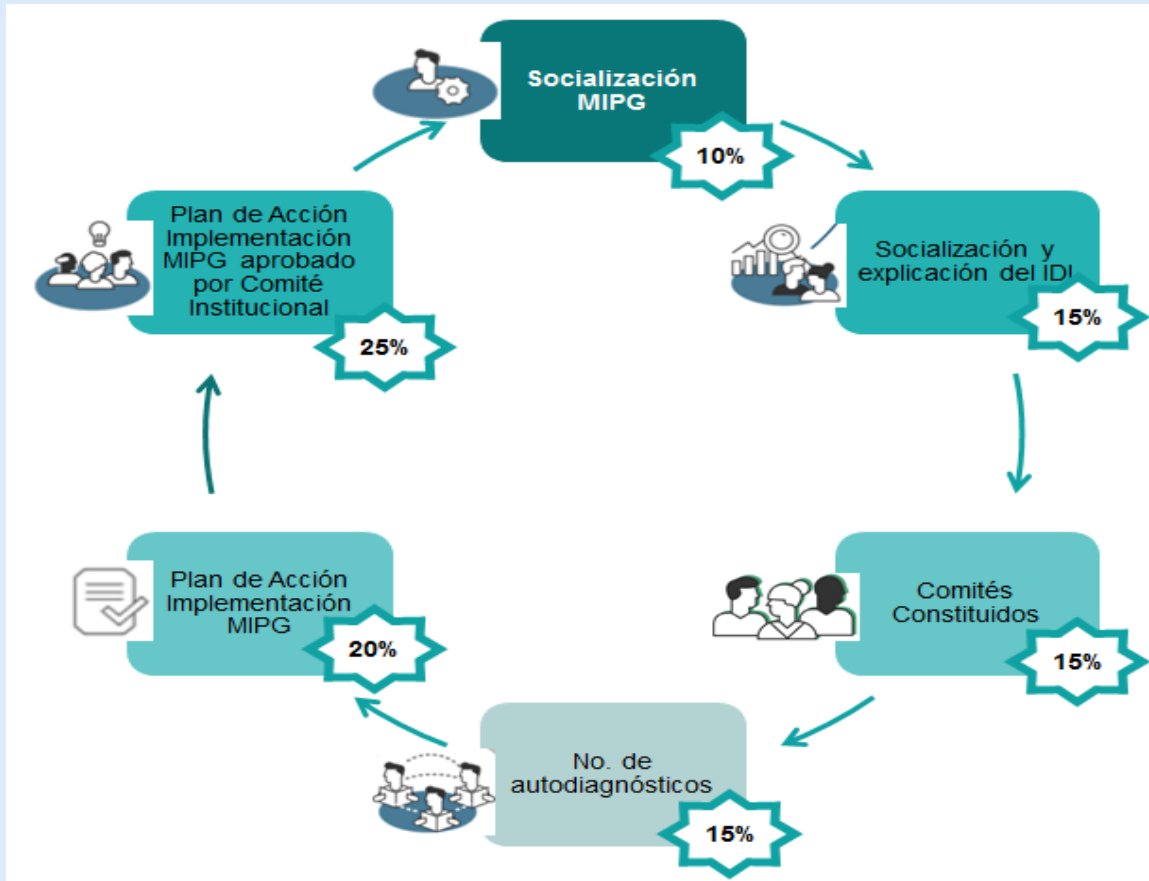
Socialización MIPG

10%

Socialización y explicación del IDI

15%

Comités Constituidos

15%

No. de autodiagnósticos

15%

Plan de Acción Implementación MIPG

20%

Plan de Acción Implementación MIPG aprobado por Comité Institucional

25%